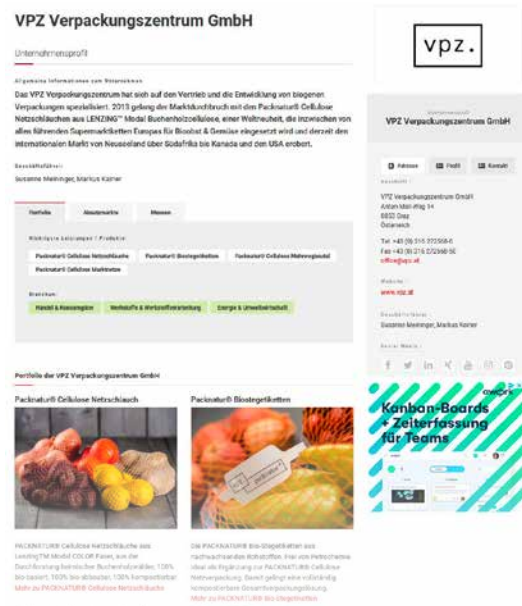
VPZ Verpackungszentrum GmbH

Unternehmensprofil

Allgemeine Informationen zum Unternehmen

Das VPZ Verpackungszentrum hat sich auf den Vertrieb und die Entwicklung von biegenen Verpackungen spezialisiert. 2015 gelang der Marktdurchbruch mit den Packnatur® Cellulose Netzschläuchen aus LENZING™ Modal Buchenholzcellulose, einer Weltneuheit, die inzwischen von allen führenden Supermarktketten Europas für Biobst & Gemüse eingesetzt wird und derzeit den internationalen Markt von Neuseeland über Südafrika bis Kanada und den USA erobert.

Geschäftsführer:
Susanne Meininger, Markus Kainer

Portfolio | Absatzmärkte | Messen

Wichtigste Leistungen / Produkte

Packnatur® Cellulose Netzschläuche | Packnatur® Biostegetiketten | Packnatur® Cellulose Mehrwegbeutel | Packnatur® Cellulose Marktnetze

Branchen

Handel & Konsumgüter | Werkstoffe & Wertstoffverarbeitung | Energie & Umweltwirtschaft

Portfolio der VPZ Verpackungszentrum GmbH

Packnatur® Cellulose Netzschlauch

PACKNATUR® Cellulose Netzschläuche aus LenzingTM Modal COLOR Fasern, aus der Durchforstung heimischer Buchenholzwälder, 100% bio-basiert, 100% biologisch abbaubar, 100% kompostierbar
Mehr zu PACKNATUR® Cellulose Netzschläuche

Packnatur® Biostegetiketten

Die PACKNATUR® Bio-Stegetiketten aus nachwachsenden Rohstoffen. Ideal zum Netzschlauch, ideal die Ergänzung zur PACKNATUR® Cellulose Netzverpackung. Damit gelingt eine vollständig kompostierbare Gesamtverpackungslösung.
Mehr zu PACKNATUR® Bio-Stegetiketten

vpz.

Unternehmensprofil
VPZ Verpackungszentrum GmbH

Adresse | Profil | Kontakt

Anschrift

VPZ Verpackungszentrum GmbH
Anton Mell-Weg 14
8053 Graz
Österreich

Tel +43 (0) 316 272368-0
Fax +43 (0) 316 272368-50
office@vpz.at

Website
www.vpz.at

Geschäftsführer
Susanne Meininger, Markus Kainer

Social Media

Kanban-Boards + Zeiterfassung für Teams